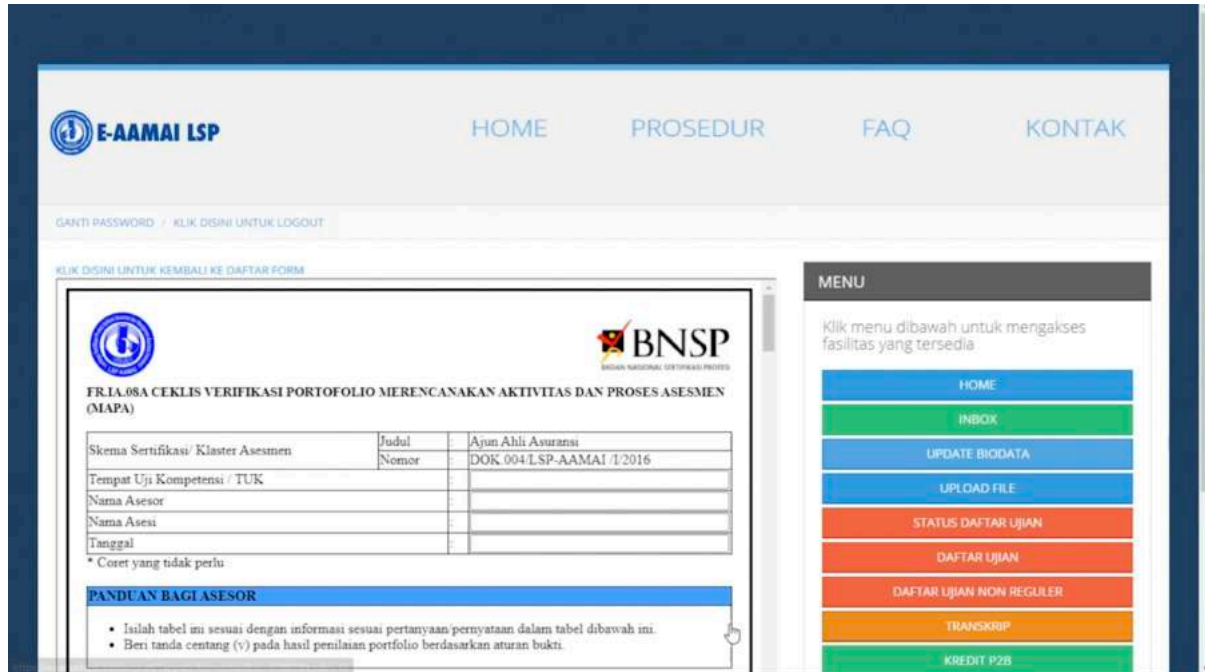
E-AAMAI LSP

HOME PROSEDUR FAQ KONTAK

GANTI PASSWORD / KLIK DISINI UNTUK LOGOUT

KLIK DISINI UNTUK KEMBALI KE DAFTAR FORM

BNSP
BADAN NASIONAL SERTIFIKASI PROFESI

FR.IA.08A CEKLIS VERIFIKASI PORTOFOLIO MERENCANAKAN AKTIVITAS DAN PROSES ASESMEN (MAPA)

| Skema Sertifikasi/ Klaster Asesmen | Judul | : | Ajun Ahli Asuransi |
|---|---|---|---|
| | Nomor | : | DOK.004/LSP-AAMAI /I/2016 |
| Tempat Uji Kompetensi / TUK | | : | |
| Nama Asesor | | : | |
| Nama Asesi | | : | |
| Tanggal | | : | |

* Coret yang tidak perlu

PANDUAN BAGI ASESOR

• Isilah tabel ini sesuai dengan informasi sesuai pertanyaan/pernyataan dalam tabel dibawah ini.
• Beri tanda centang (v) pada hasil penilaian portfolio berdasarkan aturan bukti.

MENU

Klik menu dibawah untuk mengakses fasilitas yang tersedia

HOME
INBOX
UPDATE BIODATA
UPLOAD FILE
STATUS DAFTAR UJIAN
DAFTAR UJIAN
DAFTAR UJIAN NON REGULER
TRANSKRIP
KREDIT P2B